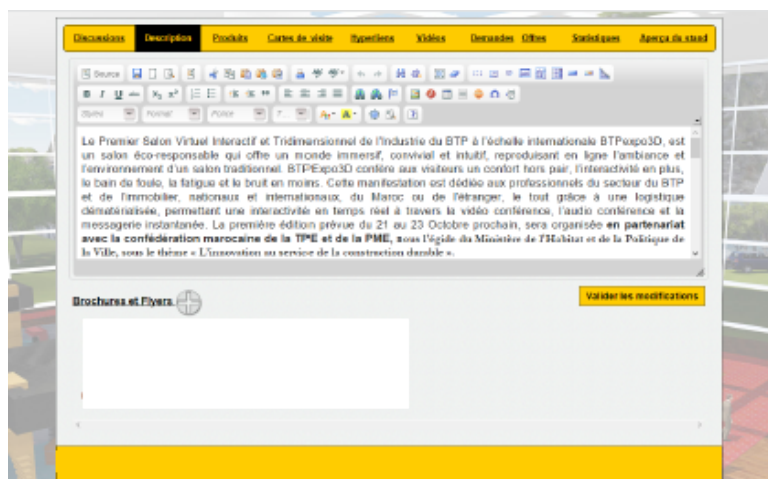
Discussions Description Produits Cartes de visite Hyperliens Vidéos Demandes Offres Statistiques Aperçu du stand

Source

Styles Format Police Taille

Le Premier Salon Virtuel Interactif et Tridimensionnel de l'Industrie du BTP à l'échelle internationale BTPexpo3D, est un salon éco-responsable qui offre un monde immersif, convivial et intuitif, reproduisant en ligne l'ambiance et l'environnement d'un salon traditionnel. BTPExpo3D confère aux visiteurs un confort hors pair, l'interactivité en plus, le bain de foule, la fatigue et le bruit en moins. Cette manifestation est dédiée aux professionnels du secteur du BTP et de l'immobilier, nationaux et internationaux, du Maroc ou de l'étranger, le tout grâce à une logistique dématérialisée, permettant une interactivité en temps réel à travers la vidéo conférence, l'audio conférence et la messagerie instantanée. La première édition prévue du 21 au 23 Octobre prochain, sera organisée en partenariat avec la confédération marocaine de la TPE et de la PME, sous l'égide du Ministère de l'Habitat et de la Politique de la Ville, sous le thème « L'innovation au service de la construction durable ».

Brochures et Flyers

Valider les modifications